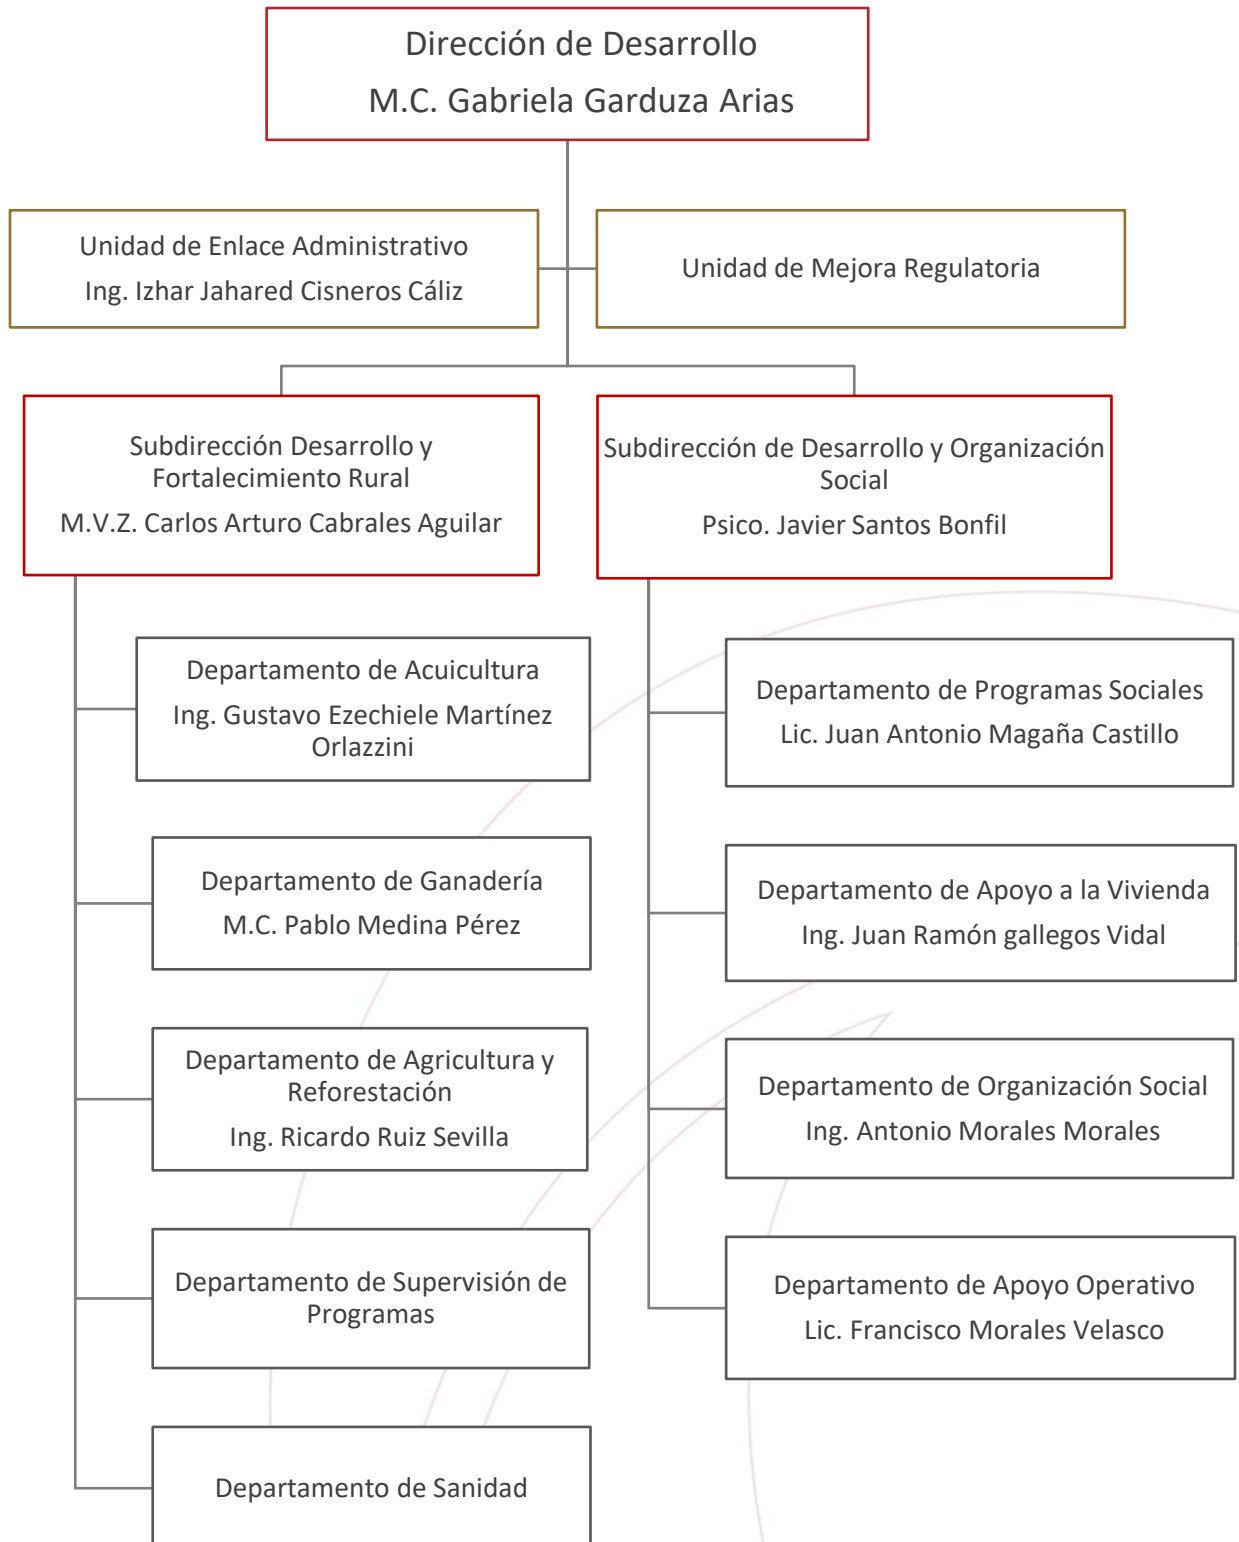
Dirección de Desarrollo
M.C. Gabriela Garduza Arias

Unidad de Enlace Administrativo
Ing. Izhar Jahared Cisneros Cáliz

Unidad de Mejora Regulatoria

Subdirección Desarrollo y Fortalecimiento Rural
M.V.Z. Carlos Arturo Cabrales Aguilar

Departamento de Acuicultura
Ing. Gustavo Ezechiele Martínez Orlazzini

Departamento de Ganadería
M.C. Pablo Medina Pérez

Departamento de Agricultura y Reforestación
Ing. Ricardo Ruiz Sevilla

Departamento de Supervisión de Programas

Departamento de Sanidad

Subdirección de Desarrollo y Organización Social
Psico. Javier Santos Bonfil

Departamento de Programas Sociales
Lic. Juan Antonio Magaña Castillo

Departamento de Apoyo a la Vivienda
Ing. Juan Ramón gallegos Vidal

Departamento de Organización Social
Ing. Antonio Morales Morales

Departamento de Apoyo Operativo
Lic. Francisco Morales Velasco